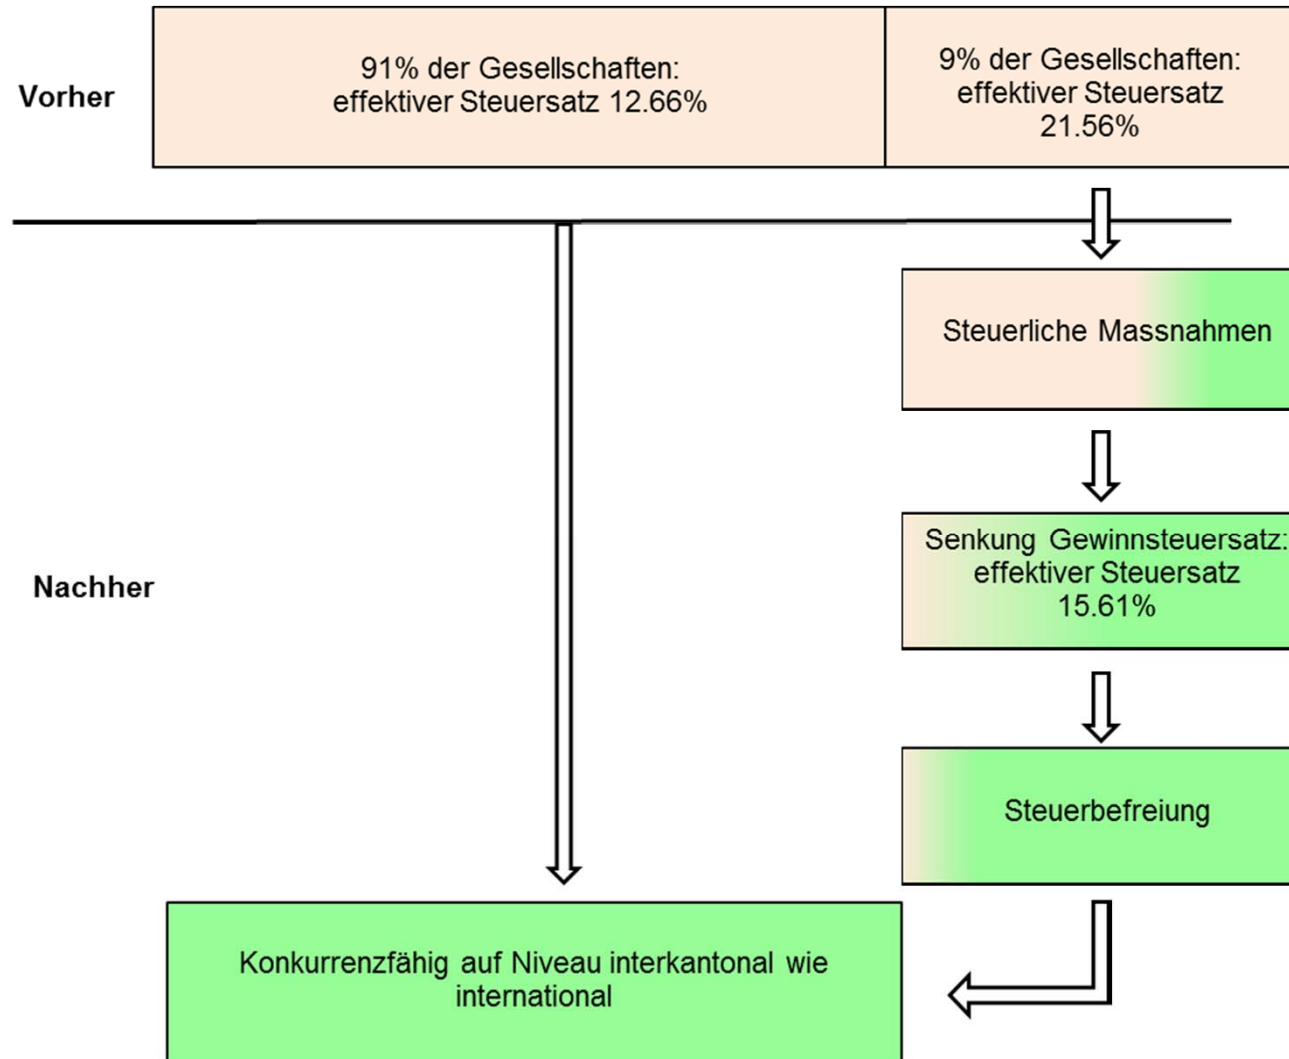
Vorher

91% der Gesellschaften: effektiver Steuersatz 12.66%

9% der Gesellschaften: effektiver Steuersatz 21.56%

Steuerliche Massnahmen

Senkung Gewinnsteuersatz: effektiver Steuersatz 15.61%

Nachher

Steuerbefreiung

Konkurrenzfähig auf Niveau interkantonal wie international